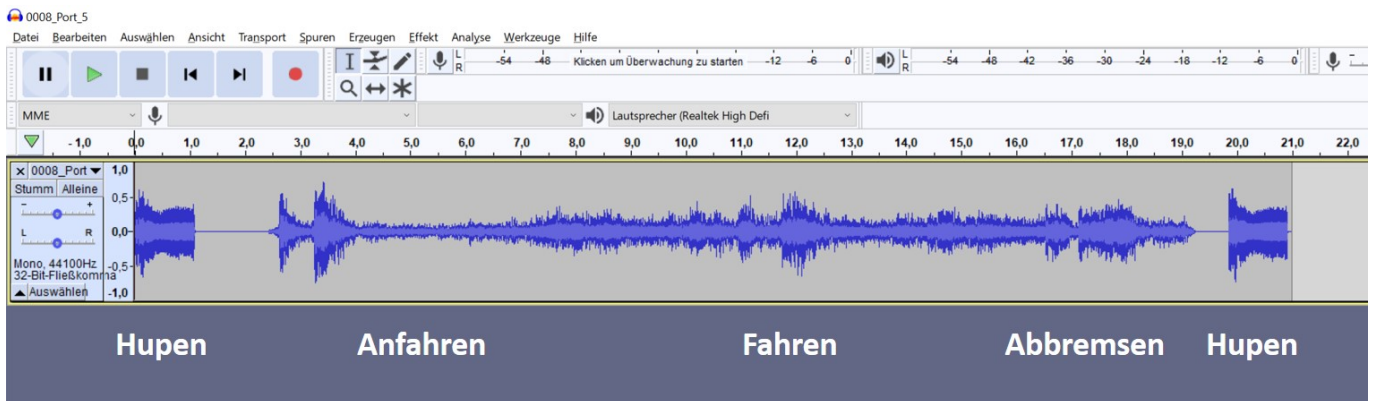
0008_Port_5

Datei Bearbeiten Auswählen Ansicht Transport Spuren Erzeugen Effekt Analyse Werkzeuge Hilfe

L R -54 -48 Klicken um Überwachung zu starten -12 -6 0

L R -54 -48 -42 -36 -30 -24 -18 -12 -6 0

MME

Lautsprecher (Realtek High Defi

-1,0 0,0 1,0 2,0 3,0 4,0 5,0 6,0 7,0 8,0 9,0 10,0 11,0 12,0 13,0 14,0 15,0 16,0 17,0 18,0 19,0 20,0 21,0 22,0

× 0008_Port

Stumm Alleine

- +

L R

Mono, 44100Hz
32-Bit-Fließkomma

Auswählen

1,0
0,5
0,0
-0,5
-1,0

Hupen Anfahren Fahren Abbremsen Hupen